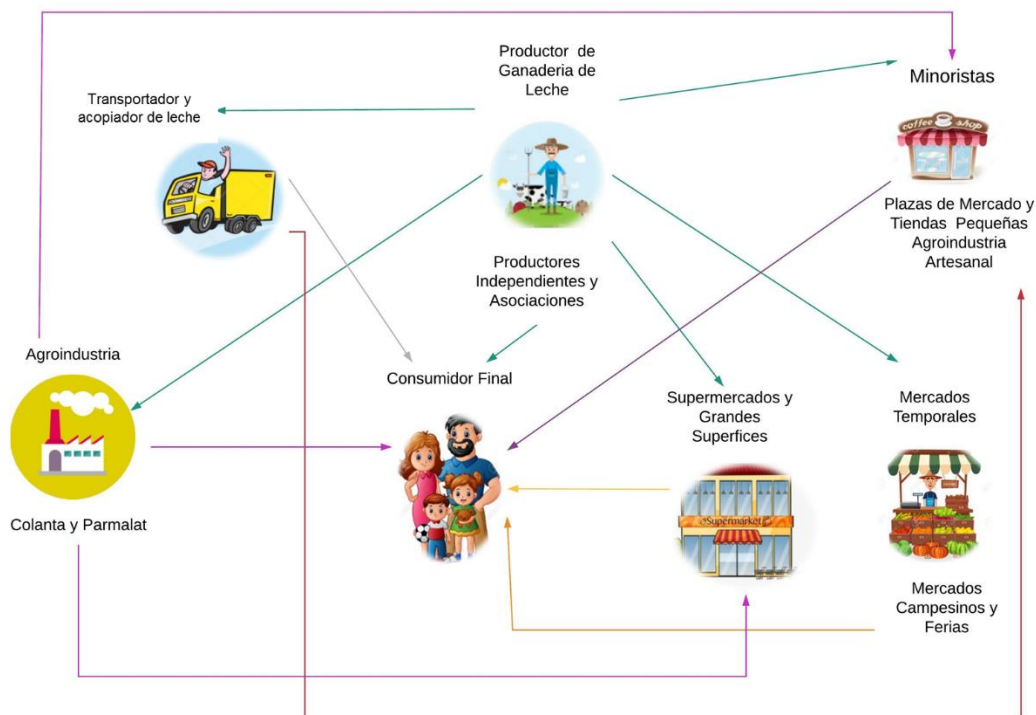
Productor de Ganaderia de Leche

Transportador y acopiador de leche

Minoristas

coffee shop

Plazas de Mercado y Tiendas Pequeñas Agroindustria Artesanal

Productores Independientes y Asociaciones

Agroindustria

Consumidor Final

Supermercados y Grandes Superfices

Mercados Temporales

Supermarket

Colanta y Parmalat

Mercados Campesinos y Ferias